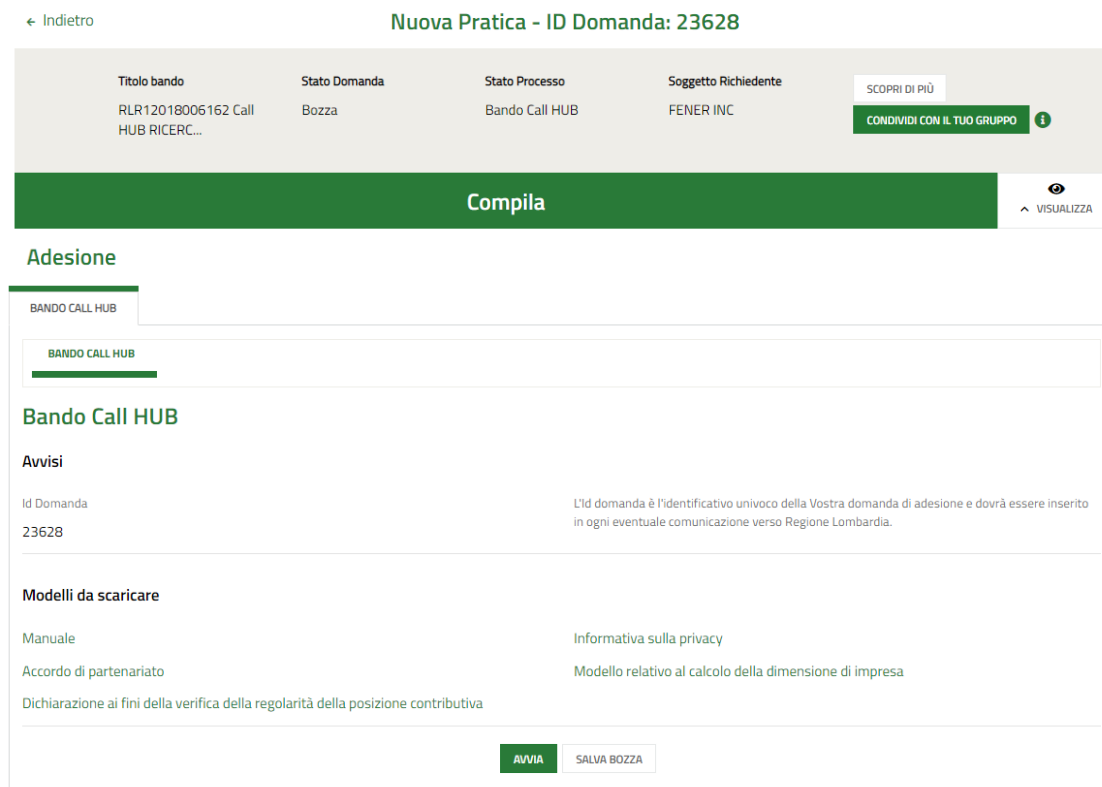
← Indietro

Nuova Pratica - ID Domanda: 23628

Titolo bando
RLR12018006162 Call HUB RICERC...

Stato Domanda
Bozza

Stato Processo
Bando Call HUB

Soggetto Richiedente
FENER INC

SCOPRI DI PIÙ

CONDIVIDI CON IL TUO GRUPPO

Compila

VISUALIZZA

Adesione

BANDO CALL HUB

BANDO CALL HUB

Bando Call HUB

Avvisi

Id Domanda
23628

L'Id domanda è l'identificativo univoco della Vostra domanda di adesione e dovrà essere inserito in ogni eventuale comunicazione verso Regione Lombardia.

Modelli da scaricare

Manuale

Informativa sulla privacy

Accordo di partenariato

Modello relativo al calcolo della dimensione di impresa

Dichiarazione ai fini della verifica della regolarità della posizione contributiva

AVVIA

SALVA BOZZA